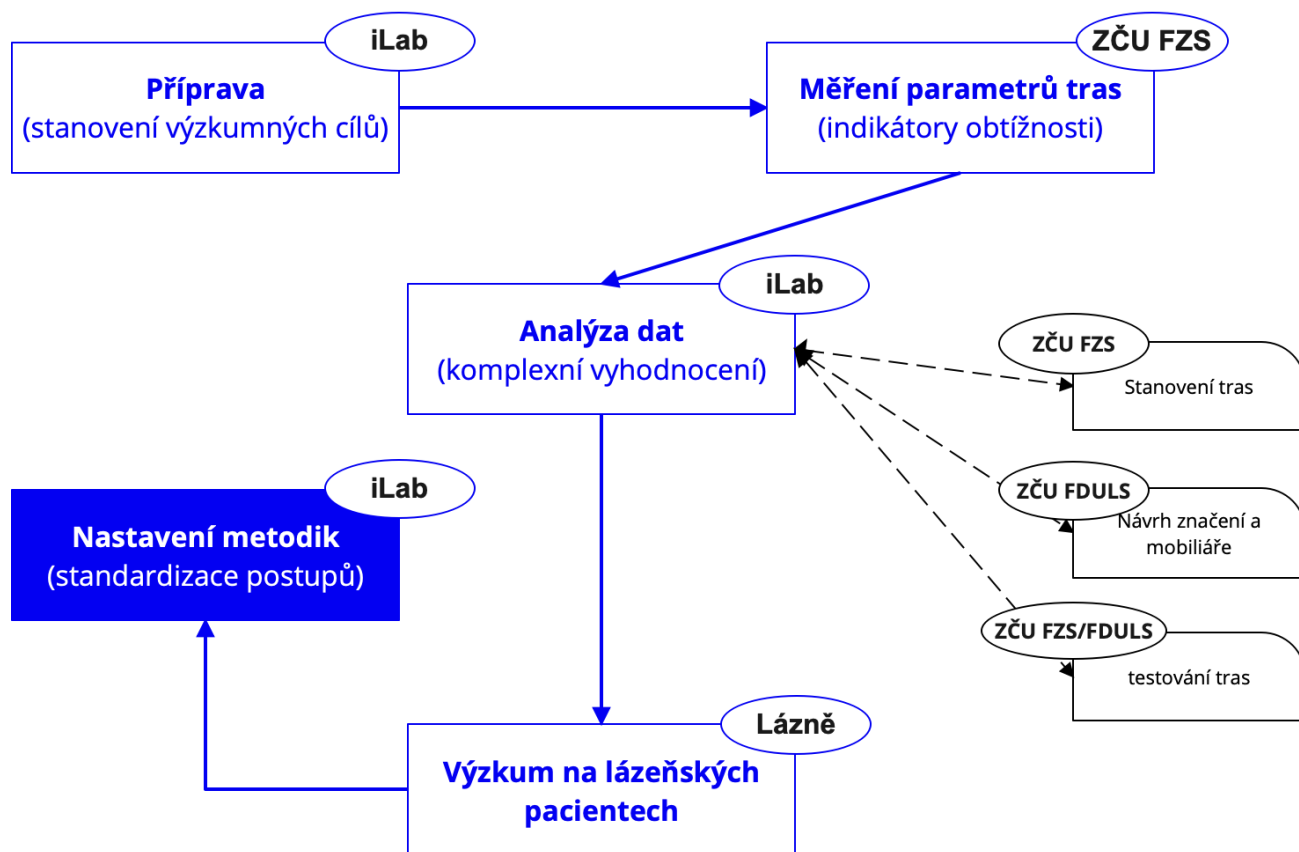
iLab
Příprava
(stanovení výzkumných cílů)

ZČU FZS
Měření parametrů tras
(indikátory obtížnosti)

iLab
Analýza dat
(komplexní vyhodnocení)

ZČU FZS
Stanovení tras

ZČU FDULS
Návrh značení a mobiliáře

ZČU FZS/FDULS
testování tras

iLab
Nastavení metodik
(standardizace postupů)

Lázně
Výzkum na lázeňských pacientech